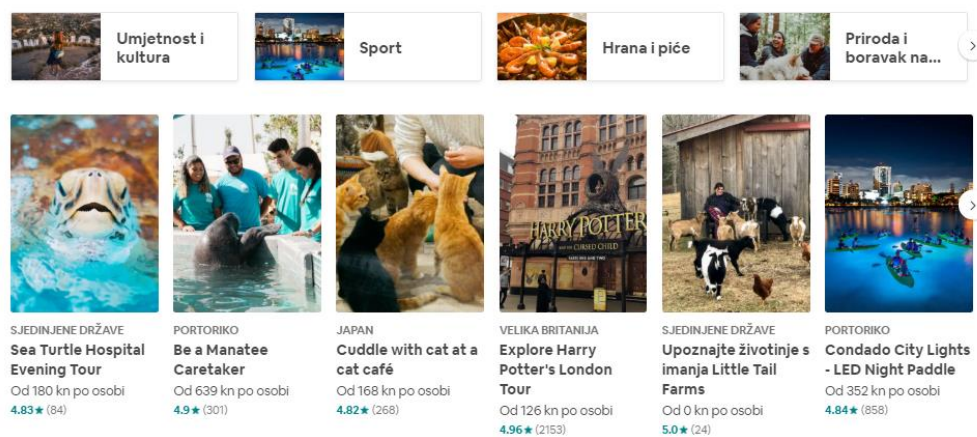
Umjetnost i kultura

Sport

Hrana i piće

Priroda i boravak na...

HARRY POTTER AND THE CURSED CHILD

SJEDINJENE DRŽAVE
Sea Turtle Hospital Evening Tour
Od 180 kn po osobi
4.83★ (84)

PORTORIKO
Be a Manatee Caretaker
Od 639 kn po osobi
4.9★ (301)

JAPAN
Cuddle with cat at a cat café
Od 168 kn po osobi
4.82★ (268)

VELIKA BRITANIJA
Explore Harry Potter's London Tour
Od 126 kn po osobi
4.96★ (2153)

SJEDINJENE DRŽAVE
Upoznajte životinje s imanja Little Tail Farms
Od 0 kn po osobi
5.0★ (24)

PORTORIKO
Condado City Lights - LED Night Paddle
Od 352 kn po osobi
4.84★ (858)